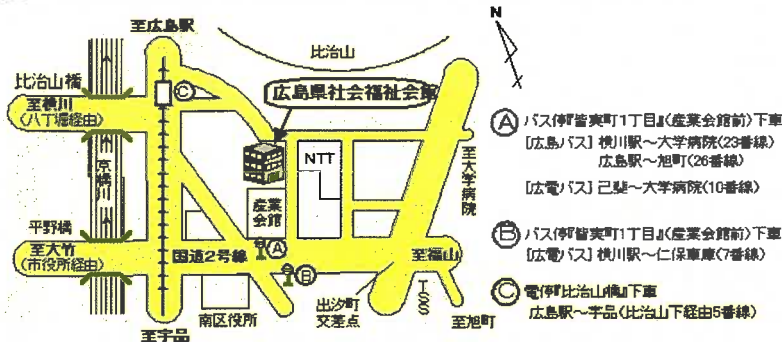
至広島駅

比治山

N

比治山橋

至横川
(八丁堀経由)

京橋川

広島県社会福祉会館

NTT

至大学病院

産業会館

平野橋

至大竹
(市役所経由)

国道2号線

至福山

出汐町交差点

南区役所

至宇品

至旭町

Ⓐ バス停「皆実町1丁目」(産業会館前)下車
[広島バス] 横川駅～大学病院(23番線)
広島駅～旭町(26番線)
[広電バス] 己斐～大学病院(10番線)

Ⓑ バス停「皆実町1丁目」(産業会館前)下車
[広電バス] 横川駅～仁保車庫(7番線)

Ⓒ 電停「比治山橋」下車
広島駅～宇品(比治山下経由5番線)